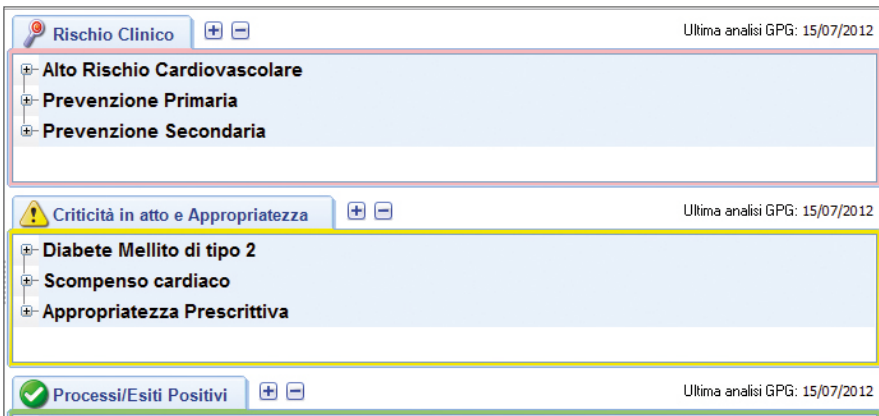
Rischio Clinico + −
Ultima analisi GPG: 15/07/2012

Alto Rischio Cardiovascolare
Prevenzione Primaria
Prevenzione Secondaria

Criticità in atto e Appropriatezza + −
Ultima analisi GPG: 15/07/2012

Diabete Mellito di tipo 2
Scompenso cardiaco
Appropriatezza Prescrittiva

Processi/Esiti Positivi + −
Ultima analisi GPG: 15/07/2012